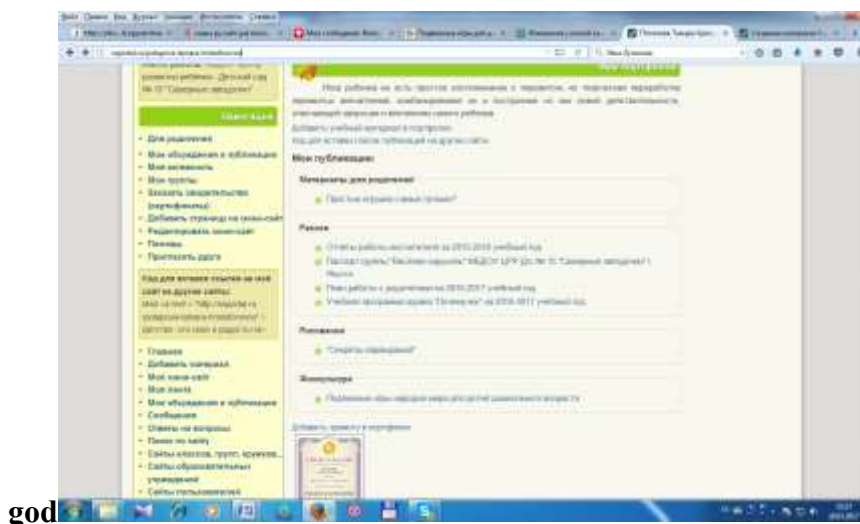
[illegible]

Мои публикации:

Материалы для родителей

Разное

Рисование

Физкультура

Для родителей
Мои образования и публикации
Мои интересы
Мои группы
Заказать свидетельство
Добавить страницу
Редактировать
Помощь
Пригласить друга

Главная
Добавить материал
Мои мини-сайт
Мои книги
Мои образования и публикации
Сообщения
Ответы на вопросы
Поиск по сайту
Сайты классов, групп, кружков
Сайты образовательных учреждений
Сайты пользователей

god